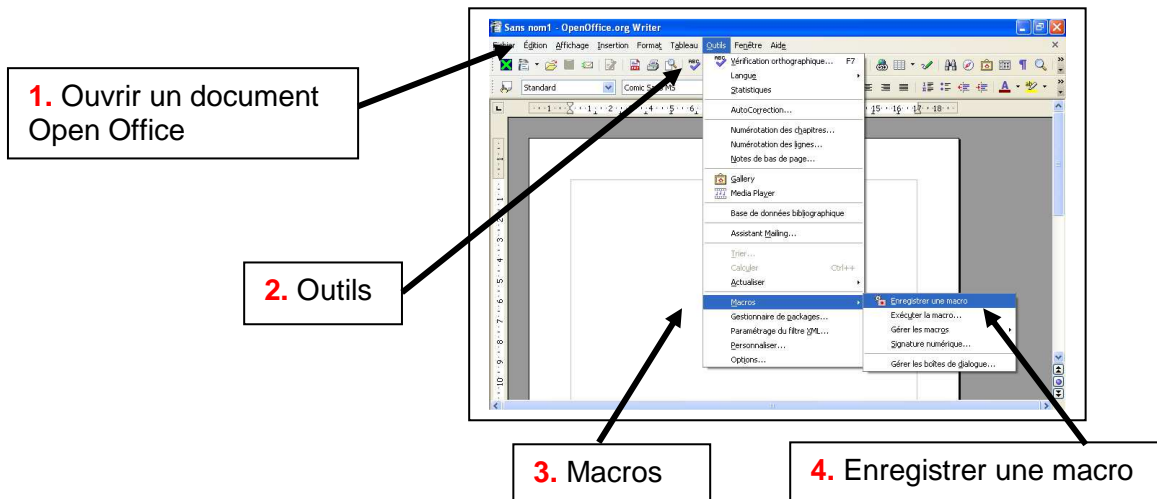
1. Ouvrir un document Open Office

2. Outils

3. Macros

4. Enregistrer une macro

Sans nom1 - OpenOffice.org Writer

Fichier Édition Affichage Insertion Format Tableau Outils Fenêtre Aide

Standard

Comic Sans MS

Vérification orthographique... F7
Langue
Statistiques
AutoCorrection...
Numérotation des chapitres...
Numérotation des lignes...
Notes de bas de page...
Gallery
Media Player
Base de données bibliographique
Assistant Mailing...
Trier...
Calculer Ctrl++
Actualiser
Macros
Gestionnaire de packages...
Paramétrage du filtre XML...
Personnaliser...
Options...

Enregistrer une macro
Exécuter la macro...
Gérer les macros
Signature numérique...
Gérer les boîtes de dialogue...